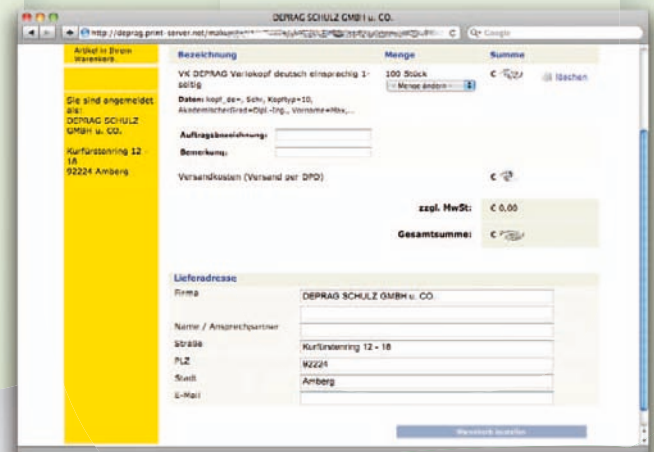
DEPRAG SCHULZ GMBH u. CO.

http://deprag.print-server.net/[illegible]

Q• Google

Artikel in Ihrem Warenkorb

Sie sind angemeldet als: DEPRAG SCHULZ GMBH u. CO.

Kurfürstenring 12 - 18
92224 Amberg

| Bezeichnung | Menge | Summe | |
|---|---|---|---|
| VK DEPRAG Verlkopf deutsch einsprachig 1-seitig | 100 Stück | € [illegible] | löschen |

Menge ändern

Daten: kopf_de=, Schr, KopfTyp=10, AkademischerGrad=Dipl.-Ing., Vorname=Max,...

Auftragsbezeichnung:

Bemerkung:

Versandkosten (Versand per DPD) € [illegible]

zzgl. MwSt: € 0,00

Gesamtsumme: € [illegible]

Lieferadresse

| | |
|---|---|
| Firma | DEPRAG SCHULZ GMBH u. CO. |
| Name / Ansprechpartner | |
| Straße | Kurfürstenring 12 - 18 |
| PLZ | 92224 |
| Stadt | Amberg |
| E-Mail | |

Warenkorb bestellen